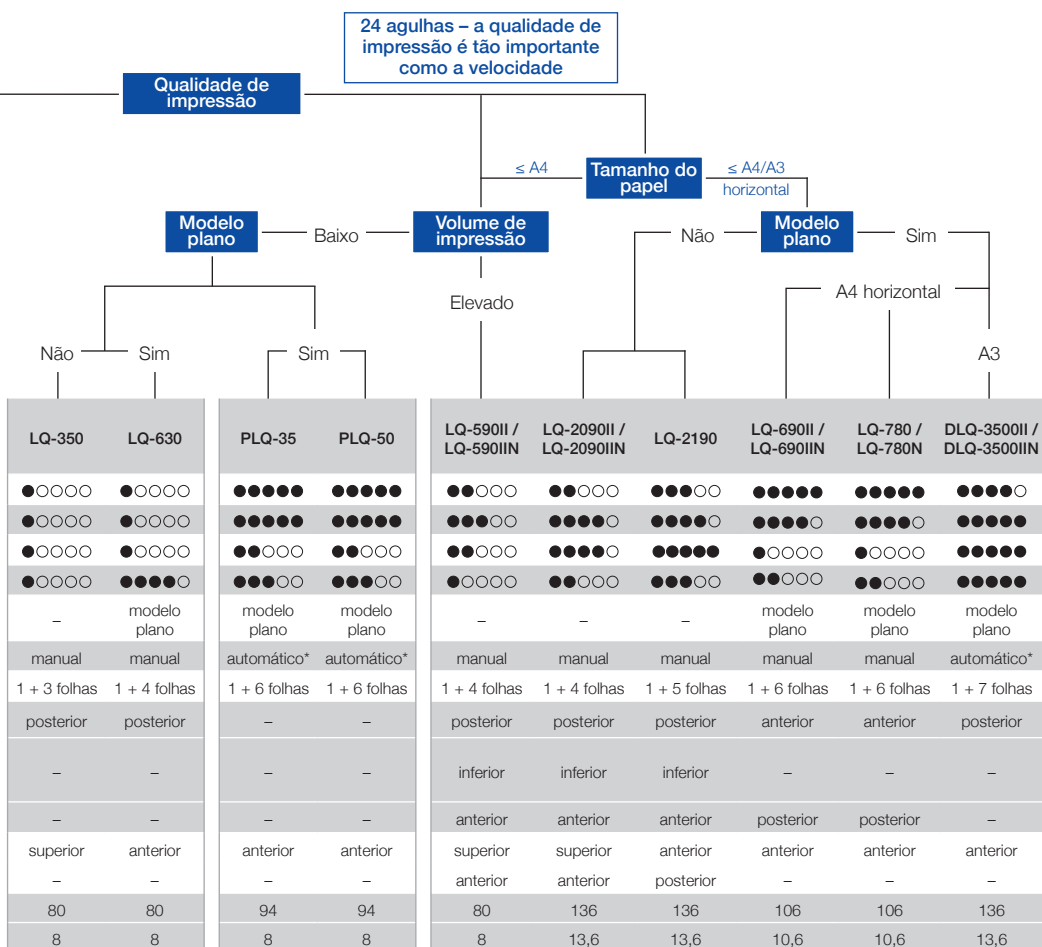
24 agulhas – a qualidade de impressão é tão importante como a velocidade

Qualidade de impressão

≤ A4

Tamanho do papel

≤ A4/A3 horizontal

Modelo plano

Baixo

Volume de impressão

Não

Modelo plano

Sim

A4 horizontal

Elevado

Não

Sim

Sim

A3

| LQ-350 | LQ-630 | PLQ-35 | PLQ-50 | LQ-590II / LQ-590IIN | LQ-2090II / LQ-2090IIN | LQ-2190 | LQ-690II / LQ-690IIN | LQ-780 / LQ-780N | DLQ-3500II / DLQ-3500IIN |
|---|---|---|---|---|---|---|---|---|---|
| ●○○○○ | ●○○○○ | ●●●●● | ●●●●● | ●●○○○ | ●●○○○ | ●●●○○ | ●●●●● | ●●●●● | ●●●●○ |
| ●○○○○ | ●○○○○ | ●●●●● | ●●●●● | ●●●○○ | ●●●●○ | ●●●●○ | ●●●●○ | ●●●●○ | ●●●●● |
| ●○○○○ | ●○○○○ | ●●○○○ | ●●○○○ | ●●○○○ | ●●●●○ | ●●●●● | ●○○○○ | ●○○○○ | ●●●●● |
| ●○○○○ | ●●●●○ | ●●●○○ | ●●●○○ | ●○○○○ | ●●○○○ | ●●●○○ | ●●○○○ | ●●○○○ | ●●●●● |
| – | modelo plano | modelo plano | modelo plano | – | – | – | modelo plano | modelo plano | modelo plano |
| manual | manual | automático* | automático* | manual | manual | manual | manual | manual | automático* |
| 1 + 3 folhas | 1 + 4 folhas | 1 + 6 folhas | 1 + 6 folhas | 1 + 4 folhas | 1 + 4 folhas | 1 + 5 folhas | 1 + 6 folhas | 1 + 6 folhas | 1 + 7 folhas |
| posterior | posterior | – | – | posterior | posterior | posterior | anterior | anterior | posterior |
| – | – | – | – | inferior | inferior | inferior | – | – | – |
| – | – | – | – | anterior | anterior | anterior | posterior | posterior | – |
| superior | anterior | anterior | anterior | superior | superior | anterior | anterior | anterior | anterior |
| – | – | – | – | anterior | anterior | posterior | – | – | – |
| 80 | 80 | 94 | 94 | 80 | 136 | 136 | 106 | 106 | 136 |
| 8 | 8 | 8 | 8 | 8 | 13,6 | 13,6 | 10,6 | 10,6 | 13,6 |